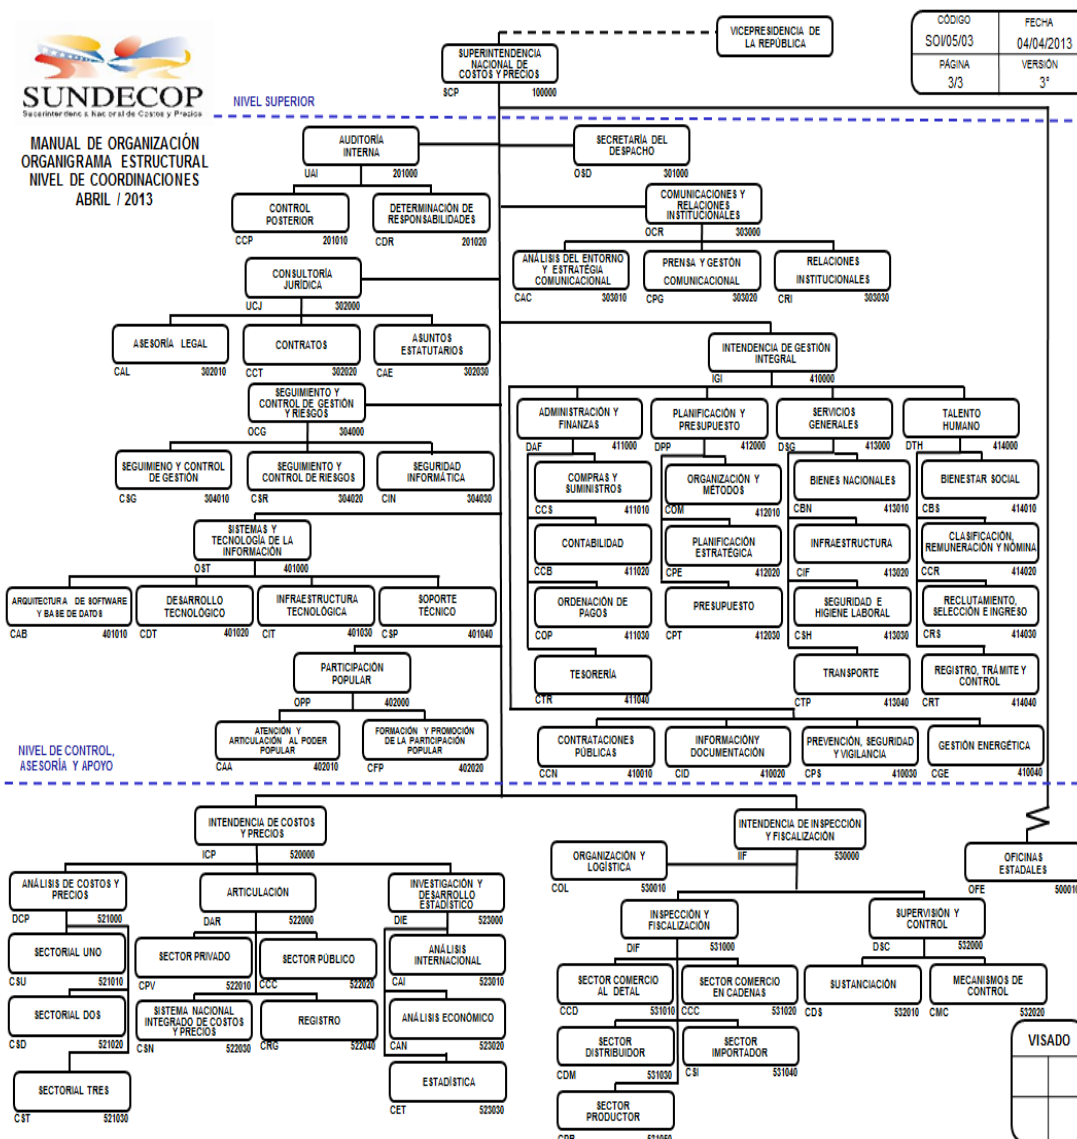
SUNDECOP
Superintendencia Nacional de Costos y Precios

NIVEL SUPERIOR

MANUAL DE ORGANIZACIÓN
ORGANIGRAMA ESTRUCTURAL
NIVEL DE COORDINACIONES
ABRIL / 2013

| CÓDIGO | FECHA |
|---|---|
| SOI/05/03 | 04/04/2013 |
| PÁGINA | VERSIÓN |
| 3/3 | 3° |

VICEPRESIDENCIA DE LA REPÚBLICA

SUPERINTENDENCIA NACIONAL DE COSTOS Y PRECIOS
SCP 100000

AUDITORÍA INTERNA
UAI 201000

CONTROL POSTERIOR
CCP 201010

DETERMINACIÓN DE RESPONSABILIDADES
CDR 201020

SECRETARÍA DEL DESPACHO
OSD 301000

COMUNICACIONES Y RELACIONES INSTITUCIONALES
OCR 303000

ANÁLISIS DEL ENTORNO Y ESTRATEGIA COMUNICACIONAL
CAC 303010

PRENSA Y GESTIÓN COMUNICACIONAL
CPG 303020

RELACIONES INSTITUCIONALES
CRI 303030

CONSULTORÍA JURÍDICA
UCJ 302000

ASESORÍA LEGAL
CAL 302010

CONTRATOS
CCT 302020

ASUNTOS ESTATUTARIOS
CAE 302030

INTENDENCIA DE GESTIÓN INTEGRAL
IGI 410000

SEGUIMIENTO Y CONTROL DE GESTIÓN Y RIESGOS
OCG 304000

SEGUIMIENO Y CONTROL DE GESTIÓN
CSG 304010

SEGUIMIENTO Y CONTROL DE RIESGOS
CSR 304020

SEGURIDAD INFORMÁTICA
CIN 304030

ADMINISTRACIÓN Y FINANZAS
DAF 411000

PLANIFICACIÓN Y PRESUPUESTO
DPP 412000

SERVICIOS GENERALES
DSG 413000

TALENTO HUMANO
DTH 414000

COMPRAS Y SUMINISTROS
CCS 411010

ORGANIZACIÓN Y MÉTODOS
COM 412010

BIENES NACIONALES
CBN 413010

BIENESTAR SOCIAL
CBS 414010

CONTABILIDAD
CCB 411020

PLANIFICACIÓN ESTRATÉGICA
CPE 412020

INFRAESTRUCTURA
CIF 413020

CLASIFICACIÓN, REMUNERACIÓN Y NÓMINA
CCR 414020

ORDENACIÓN DE PAGOS
COP 411030

PRESUPUESTO
CPT 412030

SEGURIDAD E HIGIENE LABORAL
CSH 413030

RECLUTAMIENTO, SELECCIÓN E INGRESO
CRS 414030

TESORERÍA
CTR 411040

TRANSPORTE
CTP 413040

REGISTRO, TRÁMITE Y CONTROL
CRT 414040

SISTEMAS Y TECNOLOGÍA DE LA INFORMACIÓN
OST 401000

ARQUITECTURA DE SOFTWARE Y BASE DE DATOS
CAB 401010

DESARROLLO TECNOLÓGICO
CDT 401020

INFRAESTRUCTURA TECNOLÓGICA
CIT 401030

SOPORTE TÉCNICO
CSP 401040

PARTICIPACIÓN POPULAR
OPP 402000

ATENCIÓN Y ARTICULACIÓN AL PODER POPULAR
CAA 402010

FORMACIÓN Y PROMOCIÓN DE LA PARTICIPACIÓN POPULAR
CFP 402020

CONTRATACIONES PÚBLICAS
CCN 410010

INFORMACIÓNY DOCUMENTACIÓN
CID 410020

PREVENCIÓN, SEGURIDAD Y VIGILANCIA
CPS 410030

GESTIÓN ENERGÉTICA
CGE 410040

NIVEL DE CONTROL, ASESORÍA Y APOYO

INTENDENCIA DE COSTOS Y PRECIOS
ICP 520000

INTENDENCIA DE INSPECCIÓN Y FISCALIZACIÓN
IIF 530000

ORGANIZACIÓN Y LOGÍSTICA
COL 530010

OFICINAS ESTADALES
OFE 50001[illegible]

ANÁLISIS DE COSTOS Y PRECIOS
DCP 521000

ARTICULACIÓN
DAR 522000

INVESTIGACIÓN Y DESARROLLO ESTADÍSTICO
DIE 523000

INSPECCIÓN Y FISCALIZACIÓN
DIF 531000

SUPERVISIÓN Y CONTROL
DSC 532000

SECTORIAL UNO
CSU 521010

SECTOR PRIVADO
CPV 522010

SECTOR PÚBLICO
CCC 522020

ANÁLISIS INTERNACIONAL
CAI 523010

SECTOR COMERCIO AL DETAL
CCD 531010

SECTOR COMERCIO EN CADENAS
CCC 531020

SUSTANCIACIÓN
CDS 532010

MECANISMOS DE CONTROL
CMC 532020

SECTORIAL DOS
CSD 521020

SISTEMA NACIONAL INTEGRADO DE COSTOS Y PRECIOS
CSN 522030

REGISTRO
CRG 522040

ANÁLISIS ECONÓMICO
CAN 523020

SECTOR DISTRIBUIDOR
CDM 531030

SECTOR IMPORTADOR
CSI 531040

VISADO

SECTORIAL TRES
CST 521030

ESTADÍSTICA
CET 523030

SECTOR PRODUCTOR
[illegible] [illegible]